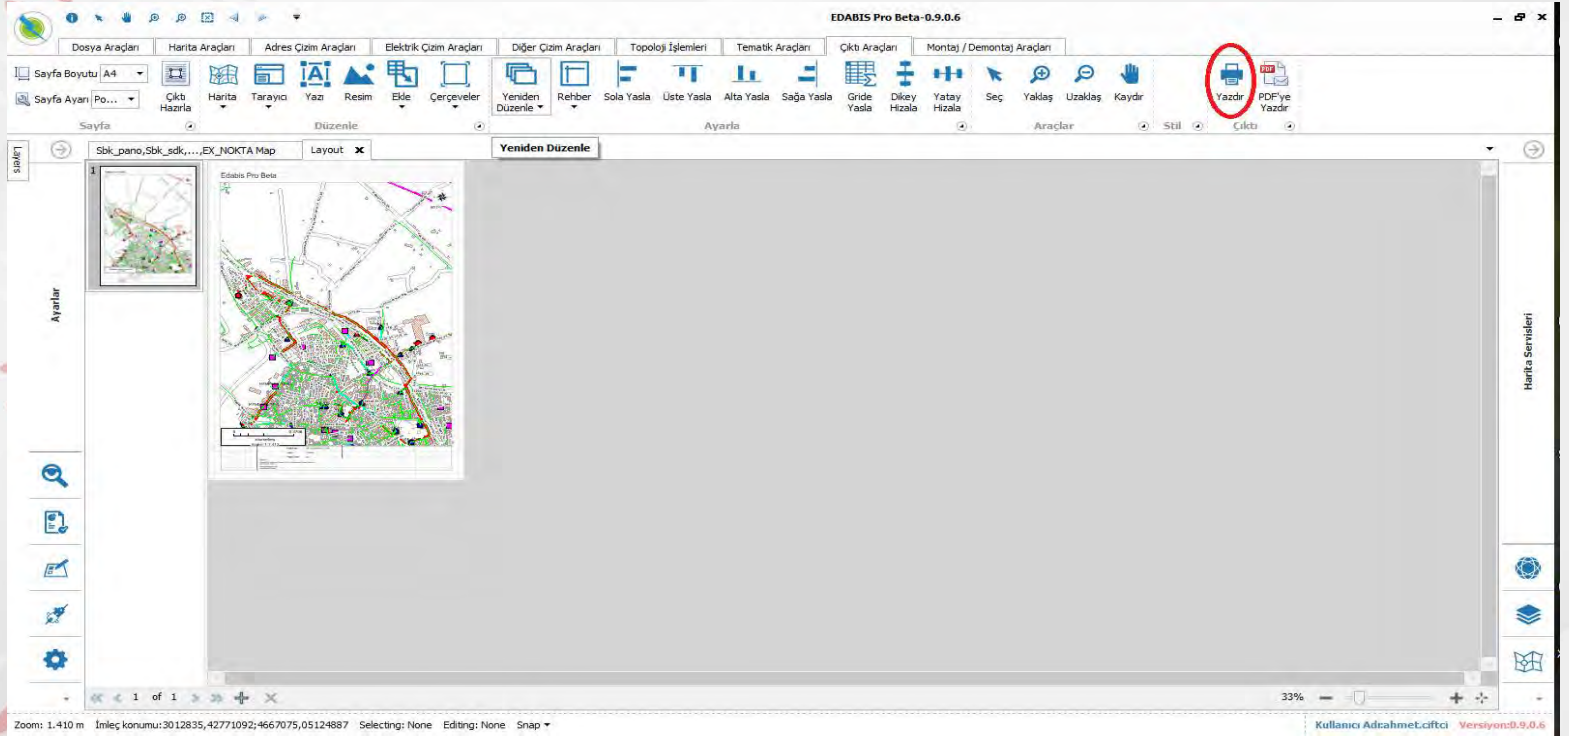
EDABIS Pro Beta-0.9.0.6

Dosya Araçları | Harita Araçları | Adres Çizim Araçları | Elektrik Çizim Araçları | Diğer Çizim Araçları | Topoloji İşlemleri | Tematik Araçları | Çıktı Araçları | Montaj / Demontaj Araçları

Sayfa Boyutu A4
Sayfa Ayarı Po...
Çıktı Hazırla
Sayfa

Harita Tarayıcı Yazı Resim Ekle Çerçeveler
Düzenle

Yeniden Düzenle Rehber Sola Yasla Üste Yasla Alta Yasla Sağa Yasla Gride Yasla Dikey Hizala Yatay Hizala
Ayarla

Seç Yaklaş Uzaklaş Kaydır
Araçlar

Stil

Yazdır PDF'ye Yazdır
Çıktı

Layers

Sbk_pano,Sbk_sdk,...,EX_NOKTA Map | Layout

Yeniden Düzenle

1

Edabis Pro Beta

Ayarlar

Harita Servisleri

1 of 1

33%

Zoom: 1.410 m İmleç konumu:3012835,42771092;4667075,05124887 Selecting: None Editing: None Snap

Kullanıcı Adı:ahmet.ciftci Versiyon:0.9.0.6